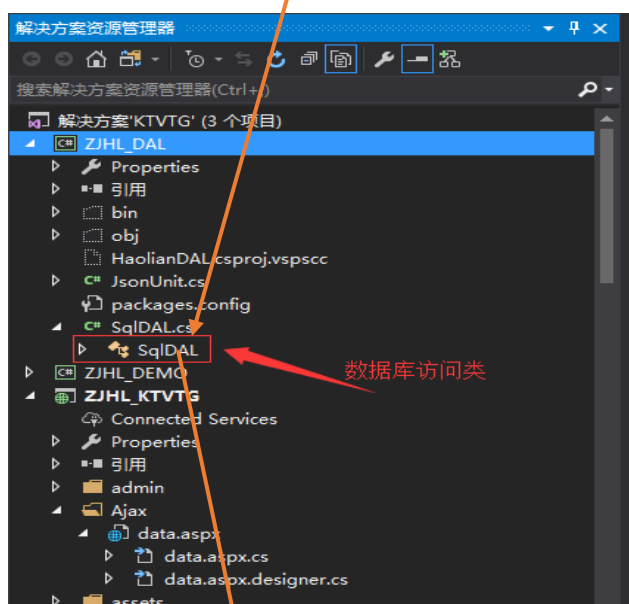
解决方案资源管理器

搜索解决方案资源管理器(Ctrl+;)

解决方案'KTVTG' (3 个项目)
ZJHL_DAL
Properties
引用
bin
obj
HaolianDAL.csproj.vspscc
JsonUnit.cs
packages.config
SqlDAL.cs
SqlDAL
数据库访问类
ZJHL_DEMO
ZJHL_KTVTG
Connected Services
Properties
引用
admin
Ajax
data.aspx
data.aspx.cs
data.aspx.designer.cs
assets